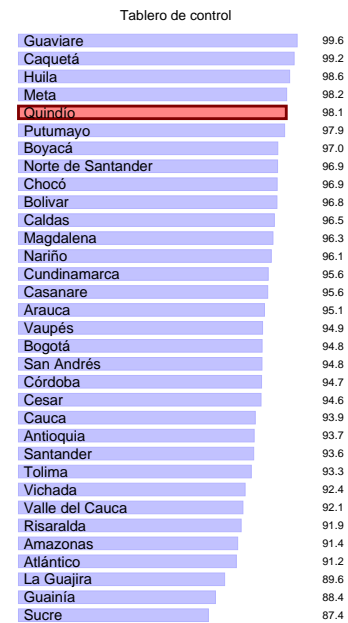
Tablero de control

| | |
|---|---|
| Guaviare | 99.6 |
| Caquetá | 99.2 |
| Huila | 98.6 |
| Meta | 98.2 |
| Quindío | 98.1 |
| Putumayo | 97.9 |
| Boyacá | 97.0 |
| Norte de Santander | 96.9 |
| Chocó | 96.9 |
| Bolívar | 96.8 |
| Caldas | 96.5 |
| Magdalena | 96.3 |
| Nariño | 96.1 |
| Cundinamarca | 95.6 |
| Casanare | 95.6 |
| Arauca | 95.1 |
| Vaupés | 94.9 |
| Bogotá | 94.8 |
| San Andrés | 94.8 |
| Córdoba | 94.7 |
| Cesar | 94.6 |
| Cauca | 93.9 |
| Antioquia | 93.7 |
| Santander | 93.6 |
| Tolima | 93.3 |
| Vichada | 92.4 |
| Valle del Cauca | 92.1 |
| Risaralda | 91.9 |
| Amazonas | 91.4 |
| Atlántico | 91.2 |
| La Guajira | 89.6 |
| Guainía | 88.4 |
| Sucre | 87.4 |